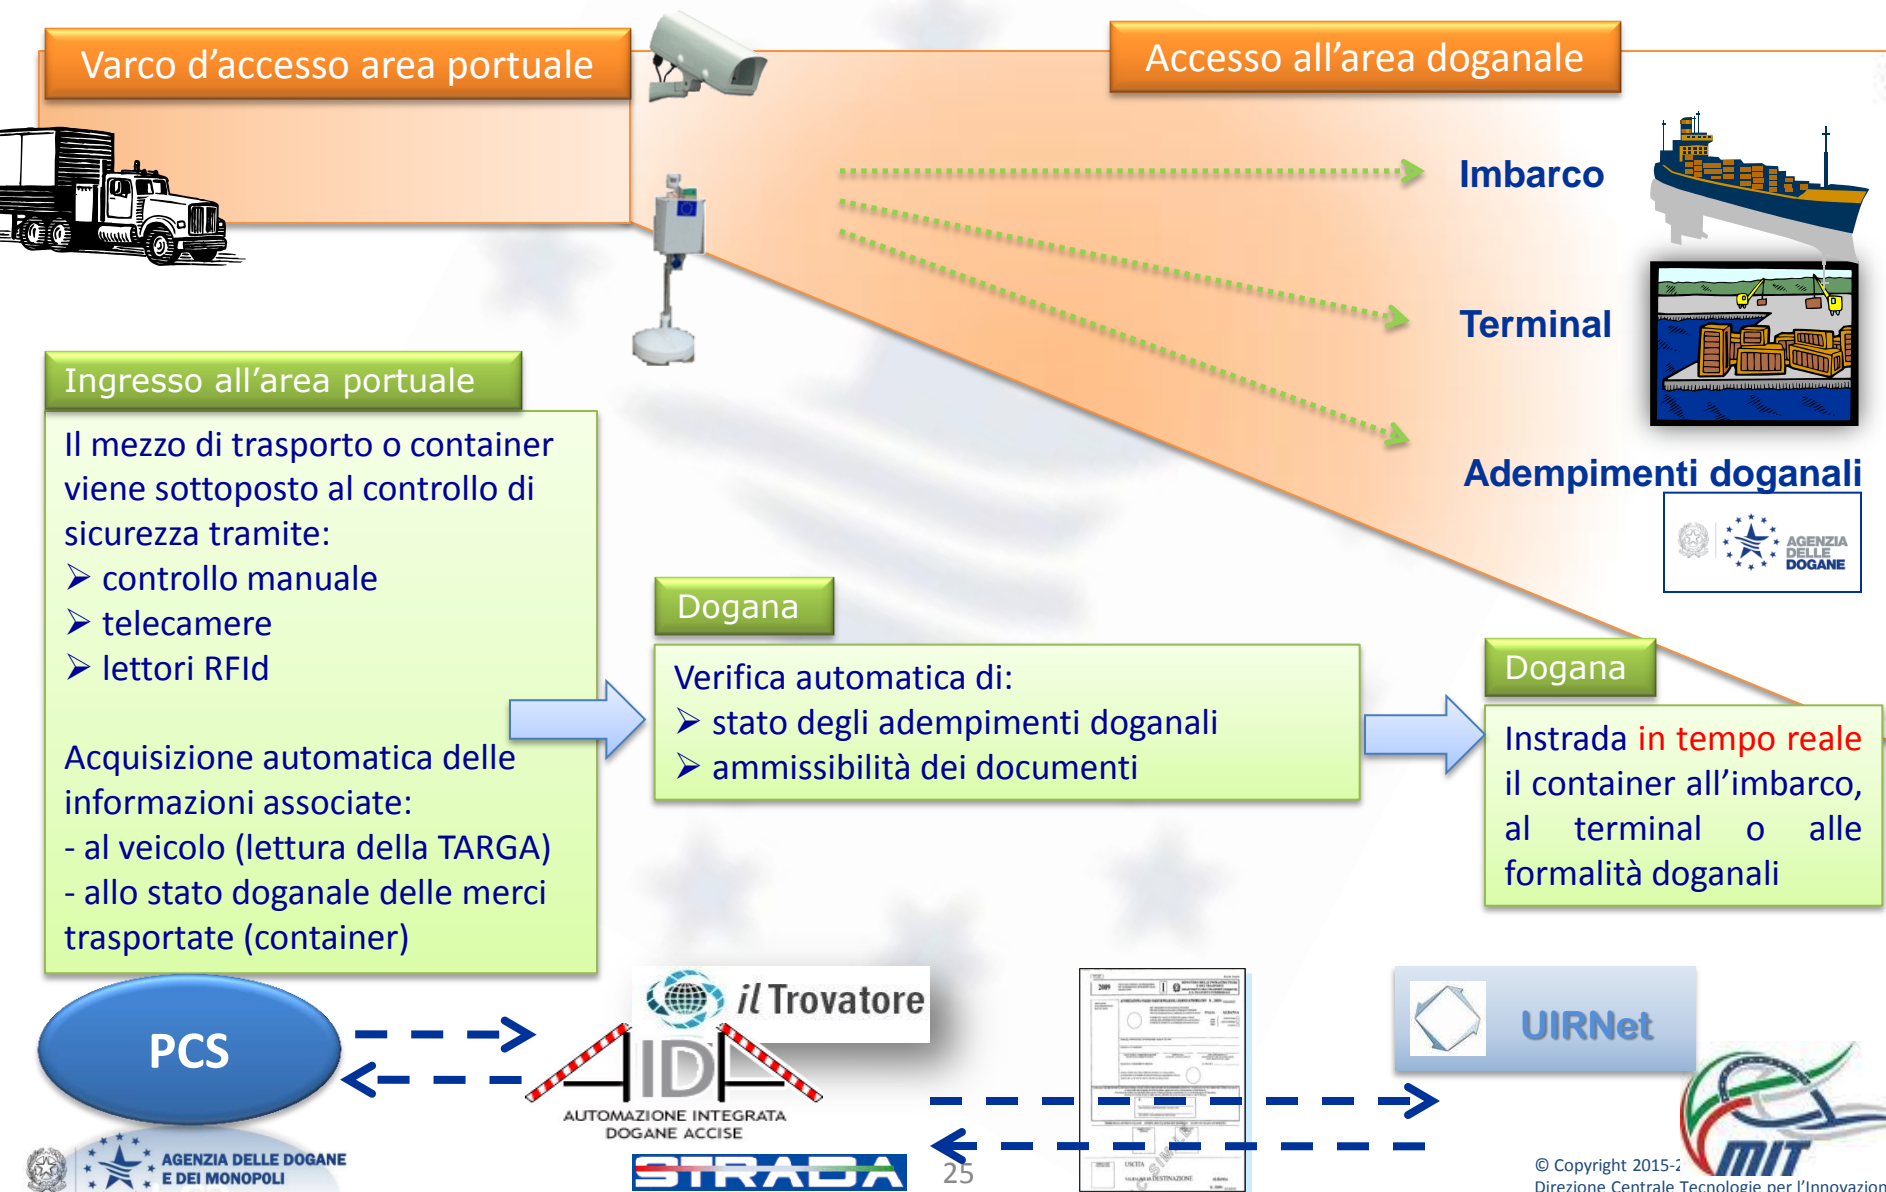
Varco d'accesso area portuale

Accesso all'area doganale

Imbarco

Terminal

Adempimenti doganali

AGENZIA DELLE DOGANE

Ingresso all'area portuale

Il mezzo di trasporto o container viene sottoposto al controllo di sicurezza tramite:
➢ controllo manuale
➢ telecamere
➢ lettori RFId

Acquisizione automatica delle informazioni associate:
- al veicolo (lettura della TARGA)
- allo stato doganale delle merci trasportate (container)

Dogana

Verifica automatica di:
➢ stato degli adempimenti doganali
➢ ammissibilità dei documenti

Dogana

Instrada in tempo reale il container all'imbarco, al terminal o alle formalità doganali

PCS

il Trovatore

AIDA
AUTOMAZIONE INTEGRATA DOGANE ACCISE

STRADA

25

UIRNet

AGENZIA DELLE DOGANE E DEI MONOPOLI

MIT

© Copyright 2015-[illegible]
Direzione Centrale Tecnologie per l'Innovazion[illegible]